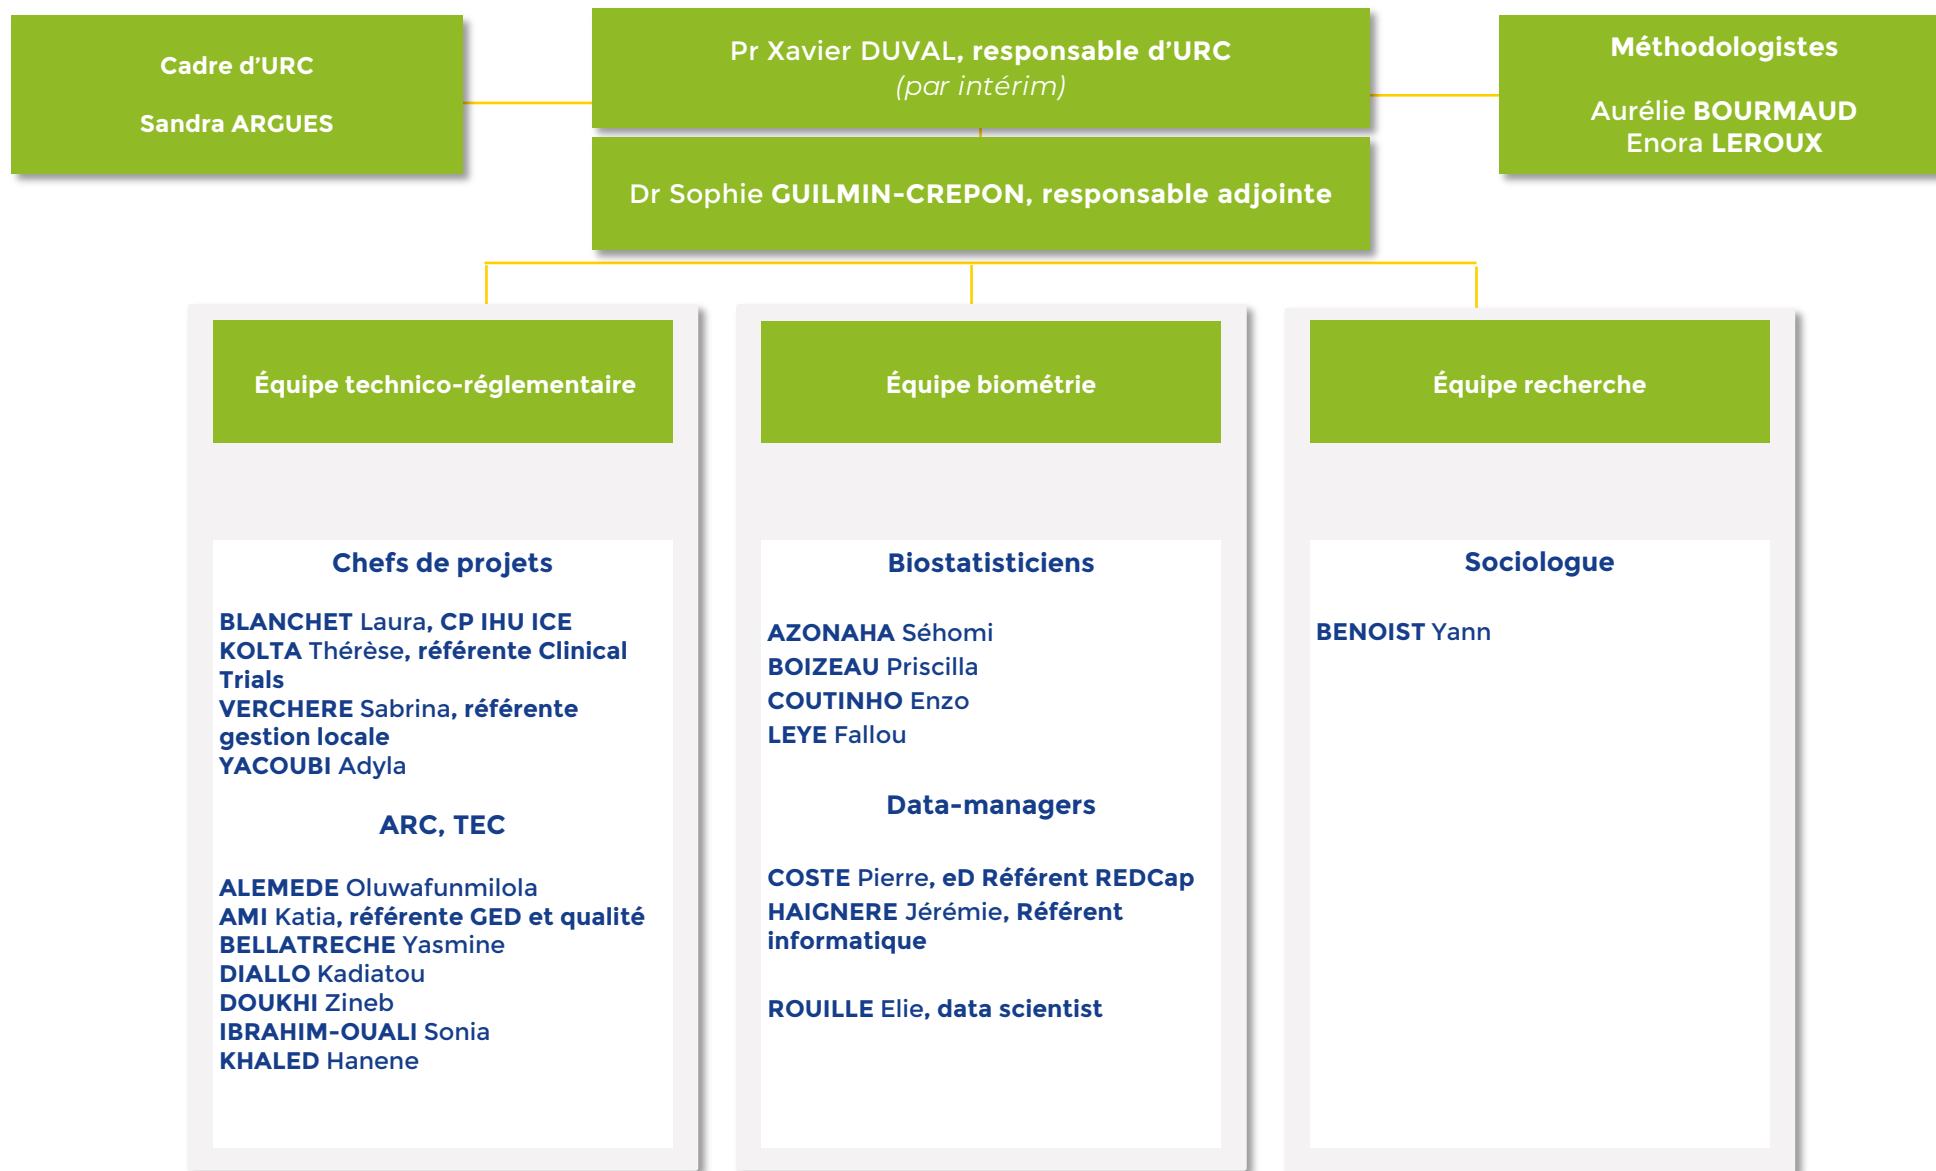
Cadre d'URC

Sandra ARGUES

Pr Xavier DUVAL, responsable d'URC
(par intérim)

Méthodologistes

Aurélie BOURMAUD
Enora LEROUX

Dr Sophie GUILMIN-CREPON, responsable adjointe

Équipe technico-réglementaire

Chefs de projets

BLANCHET Laura, CP IHU ICE
KOLTA Thérèse, référente Clinical Trials
VERCHERE Sabrina, référente gestion locale
YACOUBI Adyla

ARC, TEC

ALEMEDE Oluwafunmilola
AMI Katia, référente GED et qualité
BELLATRECHE Yasmine
DIALLO Kadiatou
DOUKHI Zineb
IBRAHIM-OUALI Sonia
KHALED Hanene

Équipe biométrie

Biostatisticiens

AZONAHA Séhomi
BOIZEAU Priscilla
COUTINHO Enzo
LEYE Fallou

Data-managers

COSTE Pierre, eD Référent REDCap
HAIGNERE Jérémie, Référent informatique

ROUILLE Elie, data scientist

Équipe recherche

Sociologue

BENOIST Yann